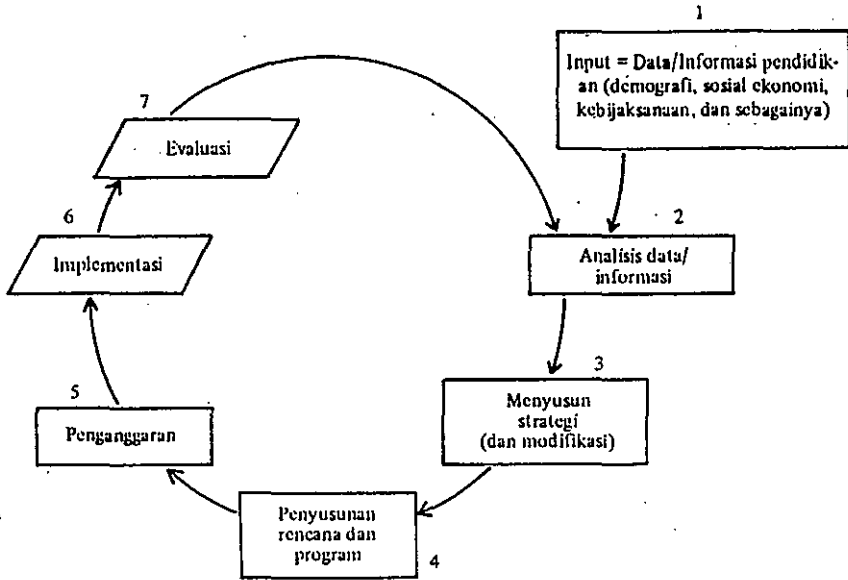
1

Input = Data/Informasi pendidikan (demografi, sosial ekonomi, kebijaksanaan, dan sebagainya)

7

Evaluasi

6

Implementasi

2

Analisis data/ informasi

3

Menyusun strategi (dan modifikasi)

5

Penganggaran

Penyusunan rencana dan program

4